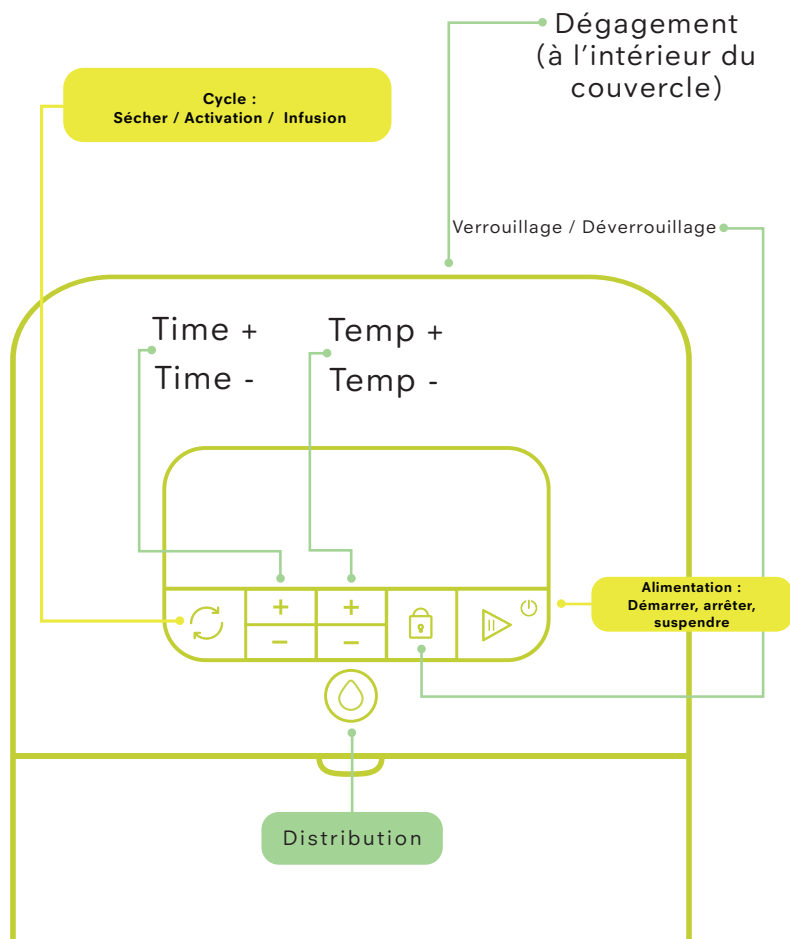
Dégagement (à l'intérieur du couvercle)

Cycle :
Sécher / Activation / Infusion

Verrouillage / Déverrouillage

Time +
Time -

Temp +
Temp -

+
−

+
−

Alimentation :
Démarrer, arrêter, suspendre

Distribution